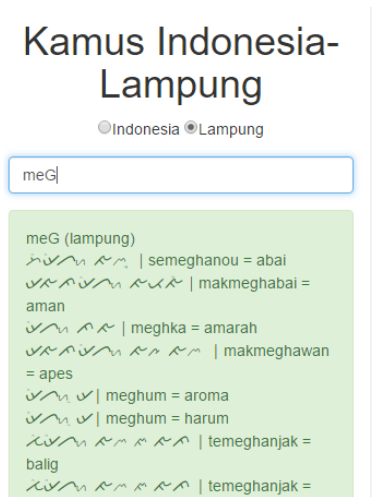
Kamus Indonesia-Lampung

Indonesia Lampung

meG

meG (lampung)
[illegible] | semeghanou = abai
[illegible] | makmeghabai = aman
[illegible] | meghka = amarah
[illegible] | makmeghawan = apes
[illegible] | meghum = aroma
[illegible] | meghum = harum
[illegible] | temeghanjak = balig
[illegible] | temeghanjak =